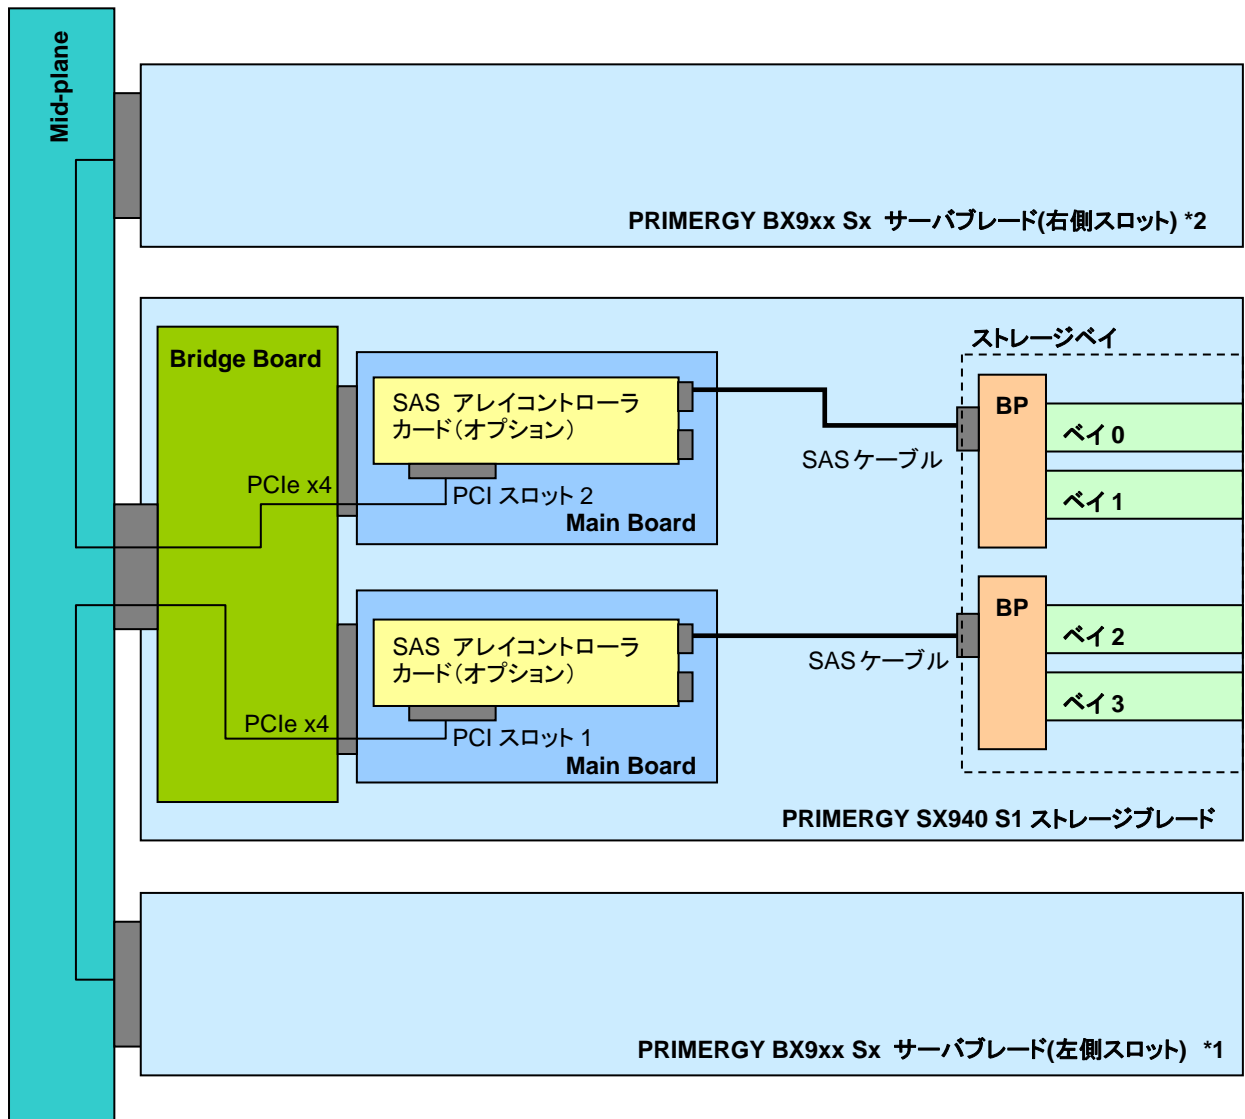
Mid-plane

PRIMERGY BX9xx Sx サーバブレード(右側スロット) *2

Bridge Board

SAS アレイコントローラ カード(オプション)

PCIe x4

PCI スロット 2

Main Board

ストレージベイ

BP

ベイ 0

ベイ 1

SAS ケーブル

SAS アレイコントローラ カード(オプション)

PCIe x4

PCI スロット 1

Main Board

SAS ケーブル

BP

ベイ 2

ベイ 3

PRIMERGY SX940 S1 ストレージブレード

PRIMERGY BX9xx Sx サーバブレード(左側スロット) *1